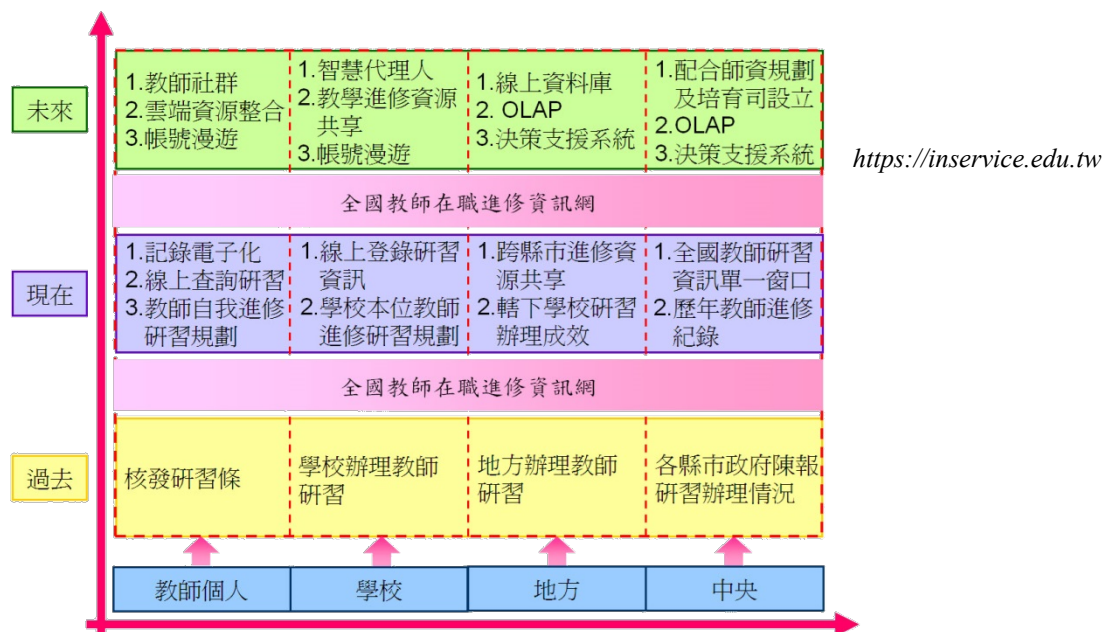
未來

| 1.教師社群 2.雲端資源整合 3.帳號漫遊 | 1.智慧代理人 2.教學進修資源共享 3.帳號漫遊 | 1.線上資料庫 2. OLAP 3.決策支援系統 | 1.配合師資規劃及培育司設立 2.OLAP 3.決策支援系統 |
|---|---|---|---|

https://inservice.edu.tw

全國教師在職進修資訊網

現在

| 1.記錄電子化 2.線上查詢研習 3.教師自我進修研習規劃 | 1.線上登錄研習資訊 2.學校本位教師進修研習規劃 | 1.跨縣市進修資源共享 2.轄下學校研習辦理成效 | 1.全國教師研習資訊單一窗口 2.歷年教師進修紀錄 |
|---|---|---|---|

全國教師在職進修資訊網

過去

| 核發研習條 | 學校辦理教師研習 | 地方辦理教師研習 | 各縣市政府陳報研習辦理情況 |
|---|---|---|---|

| 教師個人 | 學校 | 地方 | 中央 |
|---|---|---|---|